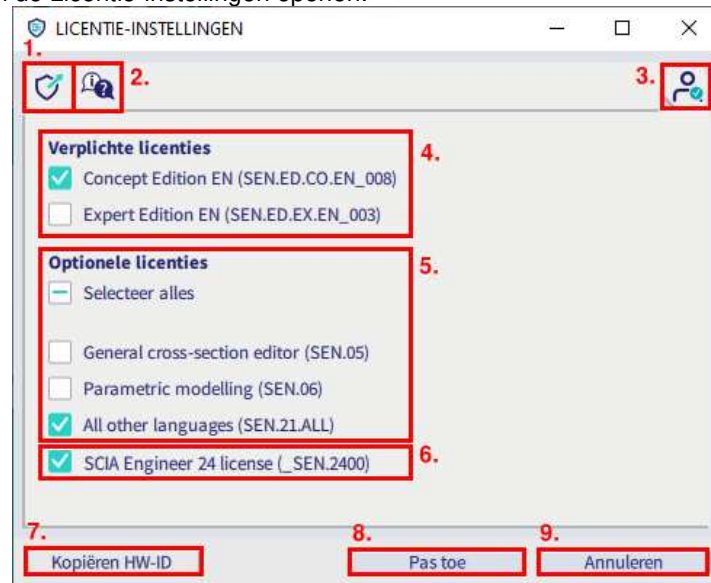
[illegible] de Licentie-instellingen openen.

LICENTIE-INSTELLINGEN

1.

2.

3.

Verplichte licenties

Concept Edition EN (SEN.ED.CO.EN_008)

Expert Edition EN (SEN.ED.EX.EN_003)

4.

Optionele licenties

Selecteer alles

General cross-section editor (SEN.05)

Parametric modelling (SEN.06)

All other languages (SEN.21.ALL)

5.

SCIA Engineer 24 license (_SEN.2400)

6.

7.

Kopiëren HW-ID

8.

Pas toe

9.

Annuleren